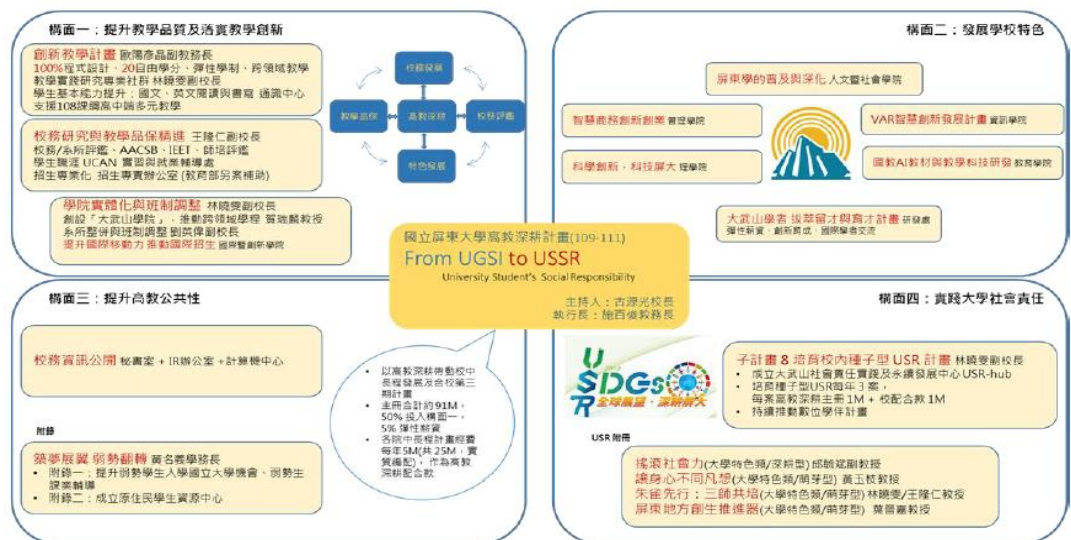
構面一：提升教學品質及活實教學創新

創新教學計畫 歐陽彥晶副校長
100%程式設計、20自由學分、彈性學制、跨領域教學
教學實踐研究專業社群 林曉雯副校長
學生基本能力提升：國文、英文閱讀與書寫 通識中心
支援108課綱高中端多元教學

校務研究與教學品保精進 王隆仁副校長
校務/系所評鑑、AACSB、IEET、師培評鑑
學生職涯 UCAN 實習與就業輔導處
招生專業化 招生專責辦公室(教育部另案補助)

學院實體化與班制調整 林曉雯副校長
創設「大武山學院」，推動跨領域學程 曾競麗教授
系所整併與班制調整 劉英偉副校長
提升國際移動力 推動國際招生 國際暨創新學院

校務發展
教學品保
高教深耕
校務評鑑
特色發展

構面二：發展學校特色

屏東學的普及與深化 人文暨社會學院
智慧商務創新創業 管理學院
VAR智慧創新發展計畫 資訊學院
科學創新，科技屏大 理學院
國教AI教材與教學科技研發 教育學院
大武山學者 拔萃留才與育才計畫 研發處
彈性薪資，創新育成，國際學者交流

國立屏東大學高教深耕計畫(109-111)
From UGSI to USSR
University Student's Social Responsibility
主持人：古源光校長
執行長：施百俊教務長

構面三：提升高教公共性

校務資訊公開 秘書室 + IR辦公室 + 計算機中心

以高教深耕帶動校中長程發展及合校第三期計畫
主冊合計約91M，50%投入構面一，5%彈性薪資
各院中長程計畫經費每年5M(共25M，實質編配)，作為高教深耕配合款

附錄
築夢展翼 弱勢翻轉 黃名義學務長
• 附錄一：提升弱勢學生入學國立大學機會，弱勢生課業輔導
• 附錄二：成立原住民學生資源中心

構面四：實踐大學社會責任

USDGs R 全球展望．深耕屏大

子計畫 8 培育校內種子型 USR 計畫 林曉雯副校長
• 成立大武山社會責任實踐及永續發展中心 USR-hub
• 培育種子型USR每年 3 案，每案高教深耕主冊 1M + 校配合款 1M
• 持續推動數位學伴計畫

USR 附冊
搖滾社會力(大學特色類/深耕型) 邱皓斌副教授
讓身心不同凡想(大學特色類/萌芽型) 黃玉枝教授
朱鹿先行：三師共培(大學特色類/萌芽型) 林曉雯/王隆仁教授
屏東地方創生推進器(大學特色類/萌芽型) 黃昌嘉教授